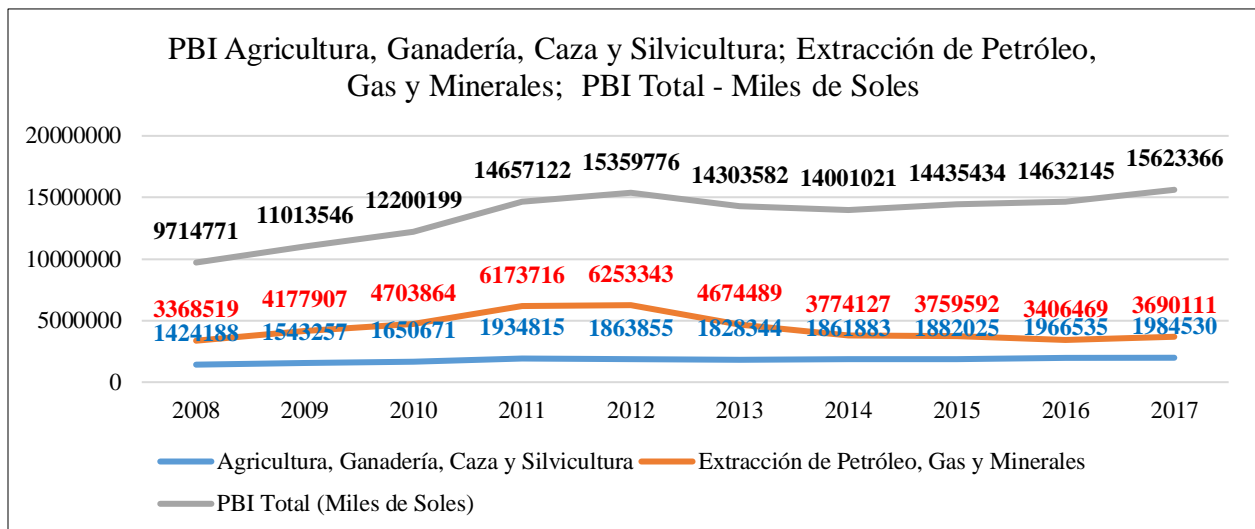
PBI Agricultura, Ganadería, Caza y Silvicultura; Extracción de Petróleo, Gas y Minerales; PBI Total - Miles de Soles

20000000
15000000
10000000
5000000
0

9714771
11013546
12200199
14657122
15359776
14303582
14001021
14435434
14632145
15623366

3368519
4177907
4703864
6173716
6253343
4674489
3774127
3759592
3406469
3690111

1424188
1543257
1650671
1934815
1863855
1828344
1861883
1882025
1966535
1984530

2008
2009
2010
2011
2012
2013
2014
2015
2016
2017

Agricultura, Ganadería, Caza y Silvicultura
Extracción de Petróleo, Gas y Minerales
PBI Total (Miles de Soles)